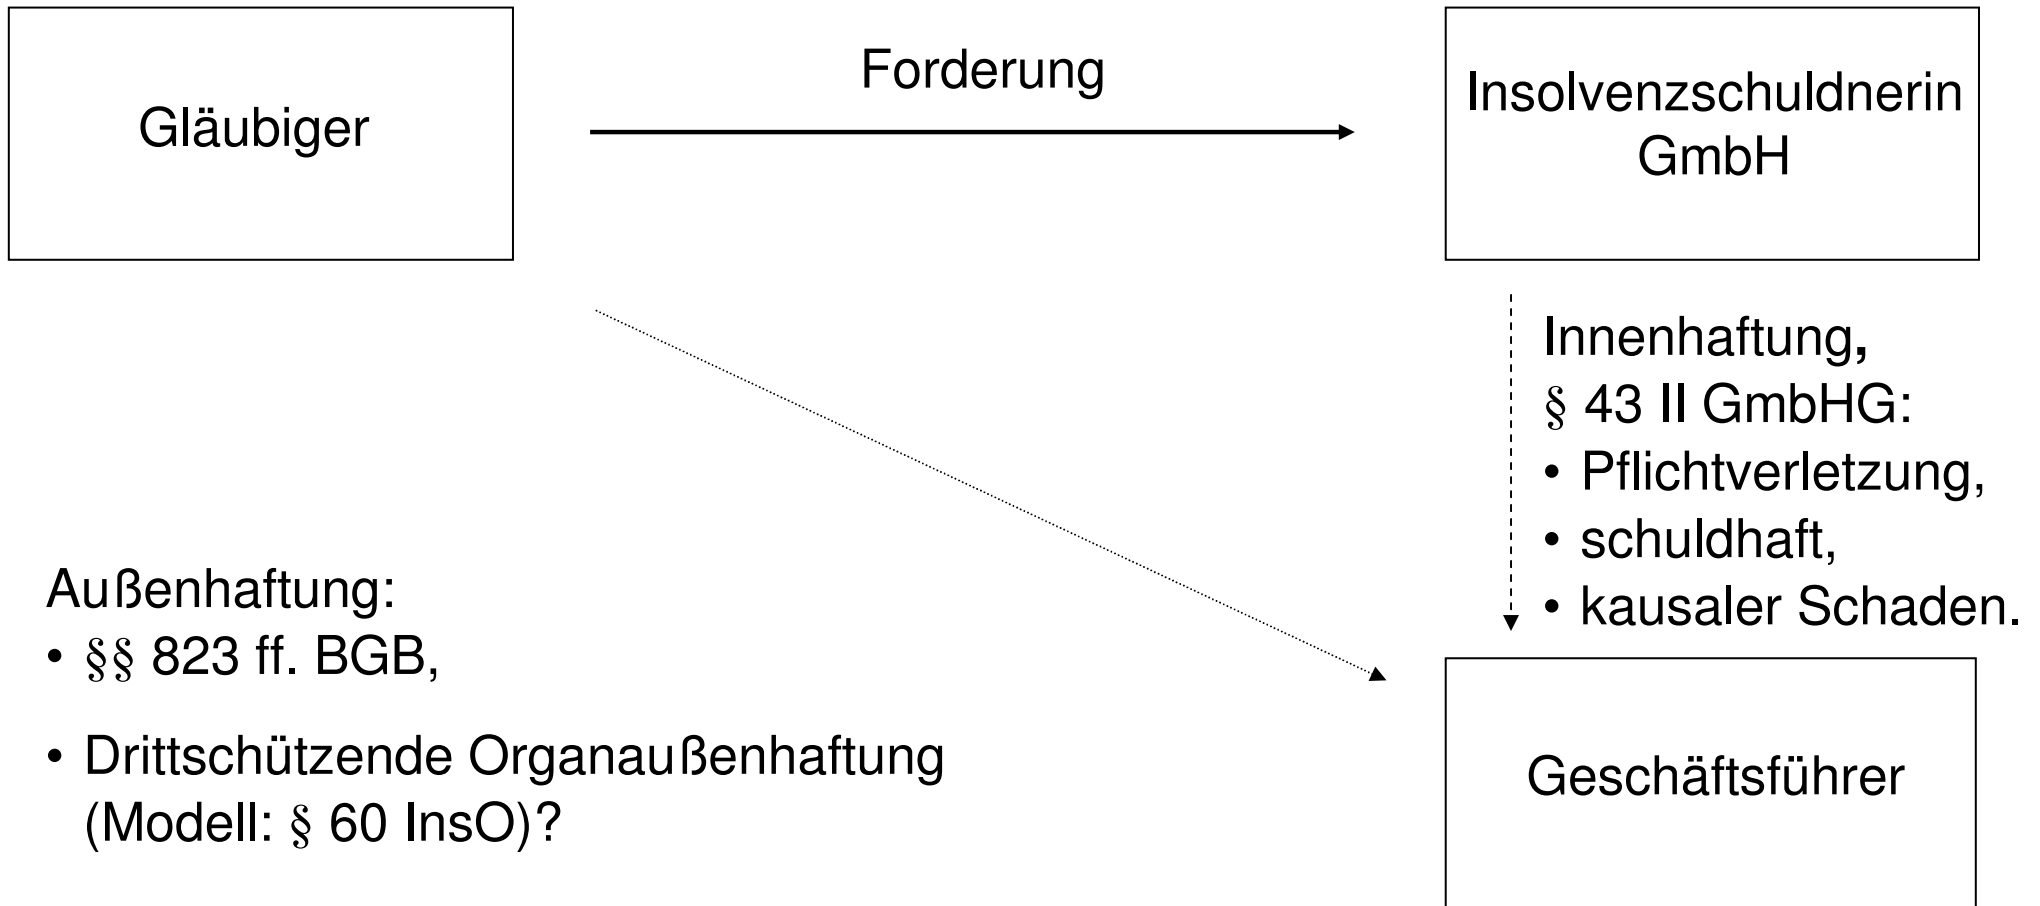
Gläubiger

Forderung

Insolvenzschuldnerin GmbH

Innenhaftung,
§ 43 II GmbHG:
• Pflichtverletzung,
• schuldhaft,
• kausaler Schaden.

Außenhaftung:
• §§ 823 ff. BGB,

• Drittschützende Organaußenhaftung (Modell: § 60 InsO)?

Geschäftsführer